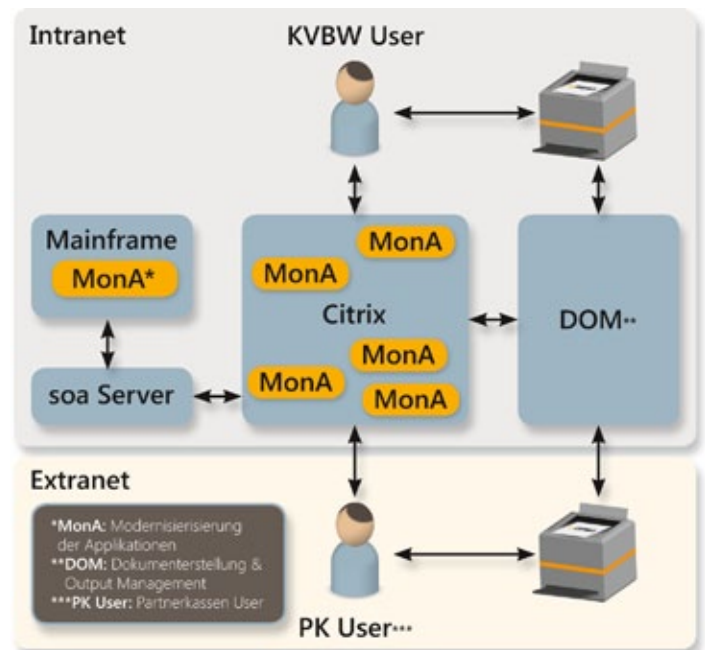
Intranet

KVBW User

Mainframe

MonA*

MonA

MonA

Citrix

MonA

MonA

MonA

DOM**

soa Server

Extranet

*MonA: Modernisierisierung der Applikationen
**DOM: Dokumenterstellung & Output Management
***PK User: Partnerkassen User

PK User***